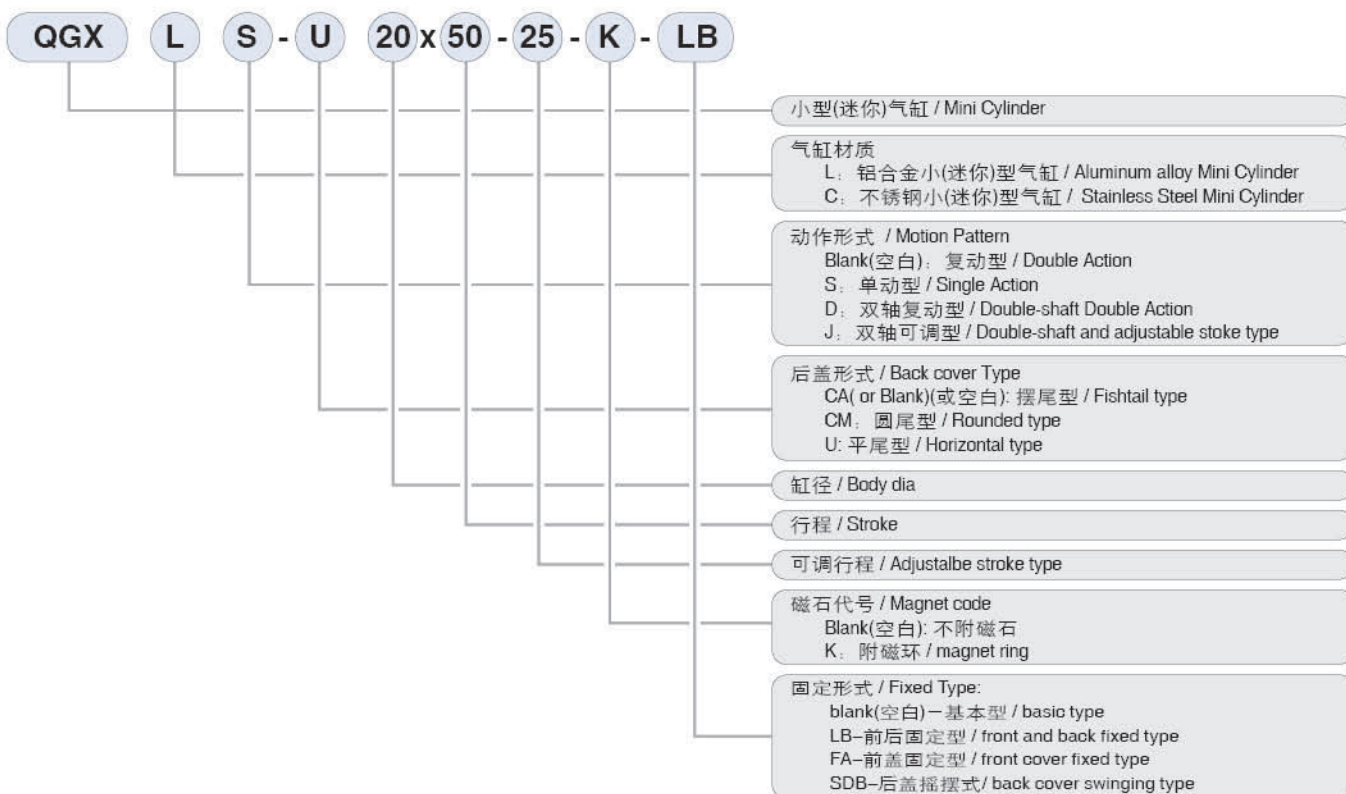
QGX L S - U 20 x 50 - 25 - K - LB

小型(迷你)气缸 / Mini Cylinder

气缸材质
L：铝合金小(迷你)型气缸 / Aluminum alloy Mini Cylinder
C：不锈钢小(迷你)型气缸 / Stainless Steel Mini Cylinder

动作形式 / Motion Pattern
Blank(空白)：复动型 / Double Action
S：单动型 / Single Action
D：双轴复动型 / Double-shaft Double Action
J：双轴可调型 / Double-shaft and adjustable stoke type

后盖形式 / Back cover Type
CA( or Blank)(或空白): 摆尾型 / Fishtail type
CM：圆尾型 / Rounded type
U: 平尾型 / Horizontal type

缸径 / Body dia

行程 / Stroke

可调行程 / Adjustalbe stroke type

磁石代号 / Magnet code
Blank(空白): 不附磁石
K：附磁环 / magnet ring

固定形式 / Fixed Type:
blank(空白)一基本型 / basic type
LB–前后固定型 / front and back fixed type
FA–前盖固定型 / front cover fixed type
SDB–后盖摇摆式 / back cover swinging type